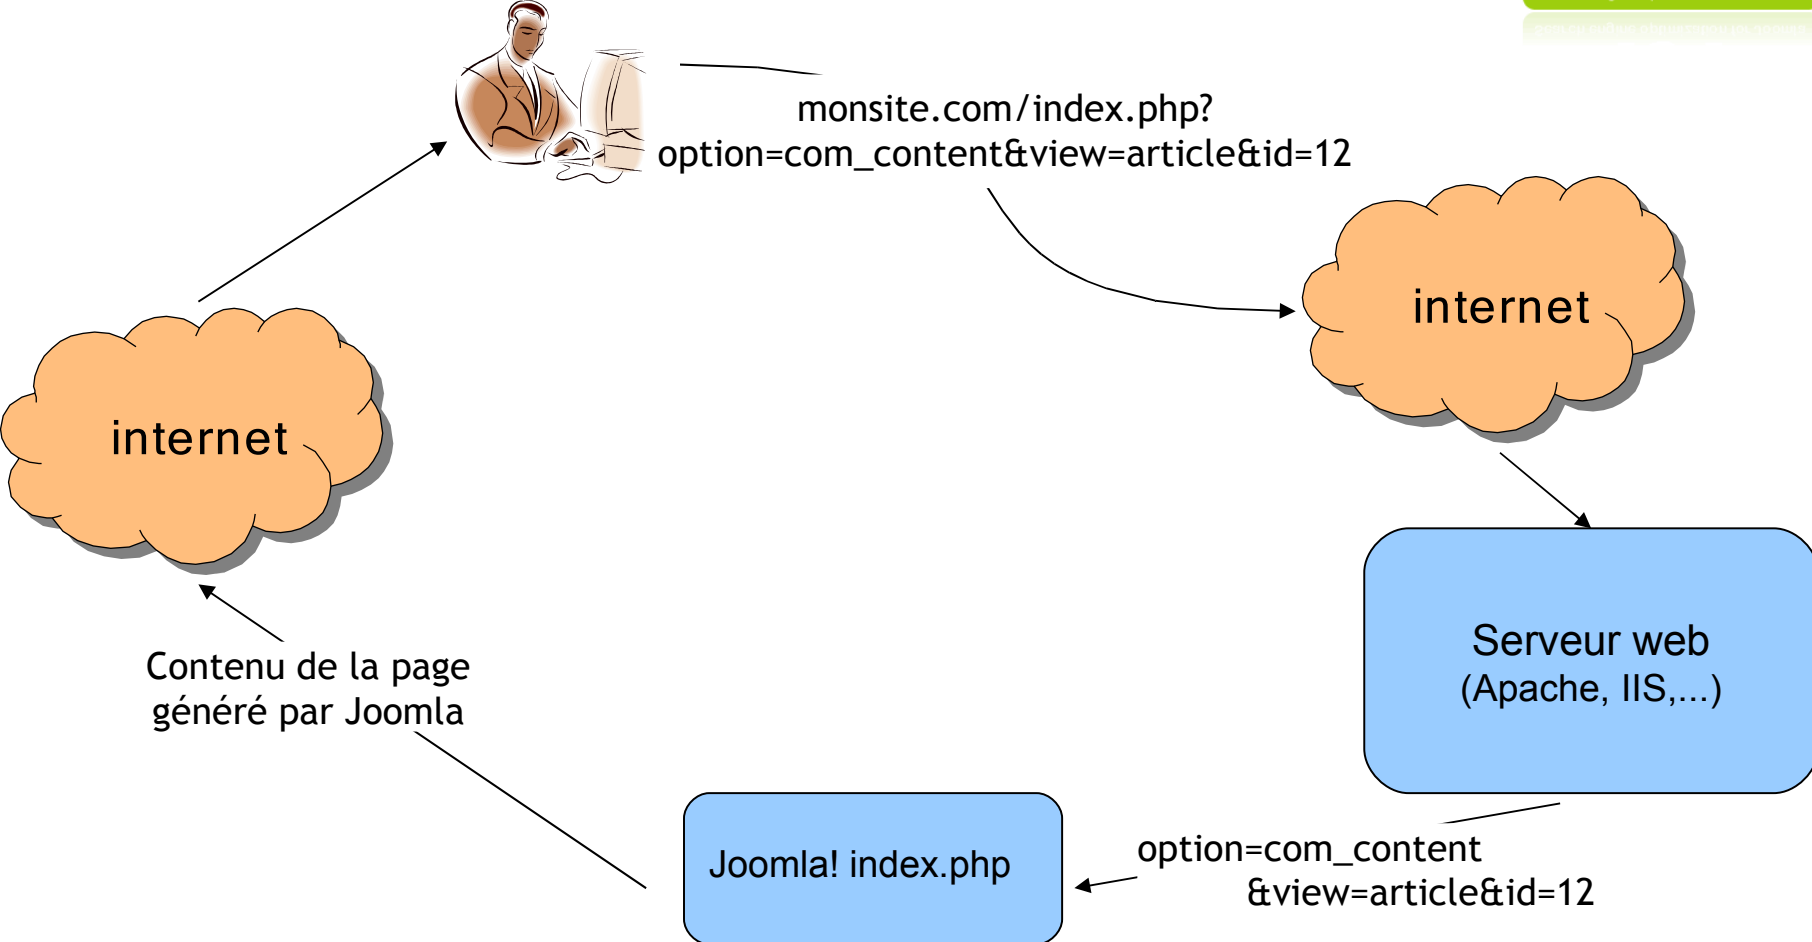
monsite.com/index.php?
option=com_content&view=article&id=12

internet

internet

Serveur web
(Apache, IIS,...)

Contenu de la page
généré par Joomla

Joomla! index.php

option=com_content
&view=article&id=12